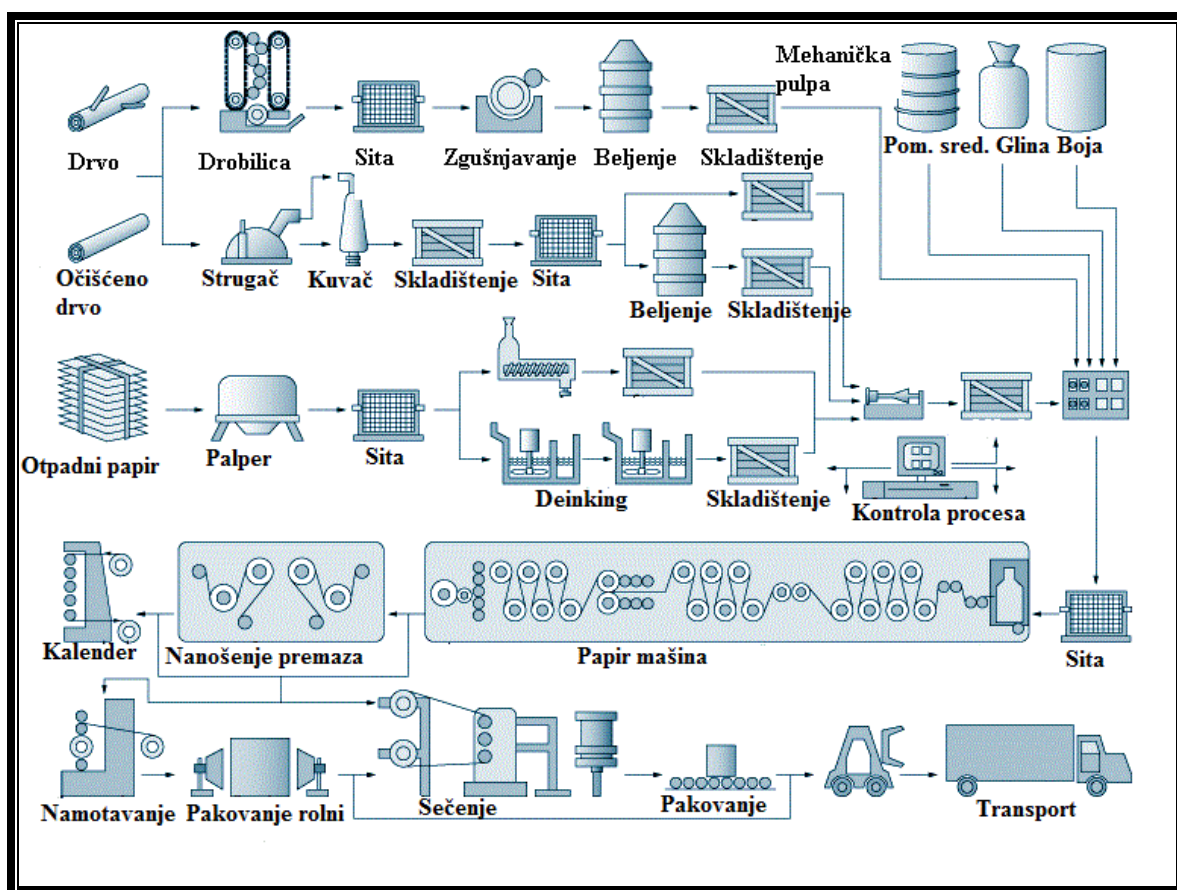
Drvo
Drobilica
Sita
Zgušnjavanje
Beljenje
Skladištenje
Mehanička pulpa
Pom. sred. Glina Boja
Očišćeno drvo
Strugač
Kuvač
Skladištenje
Sita
Beljenje
Skladištenje
Otpadni papir
Palper
Sita
Deinking
Skladištenje
Kontrola procesa
Kalender
Nanošenje premaza
Papir mašina
Sita
Namotavanje
Pakovanje rolni
Sečenje
Pakovanje
Transport